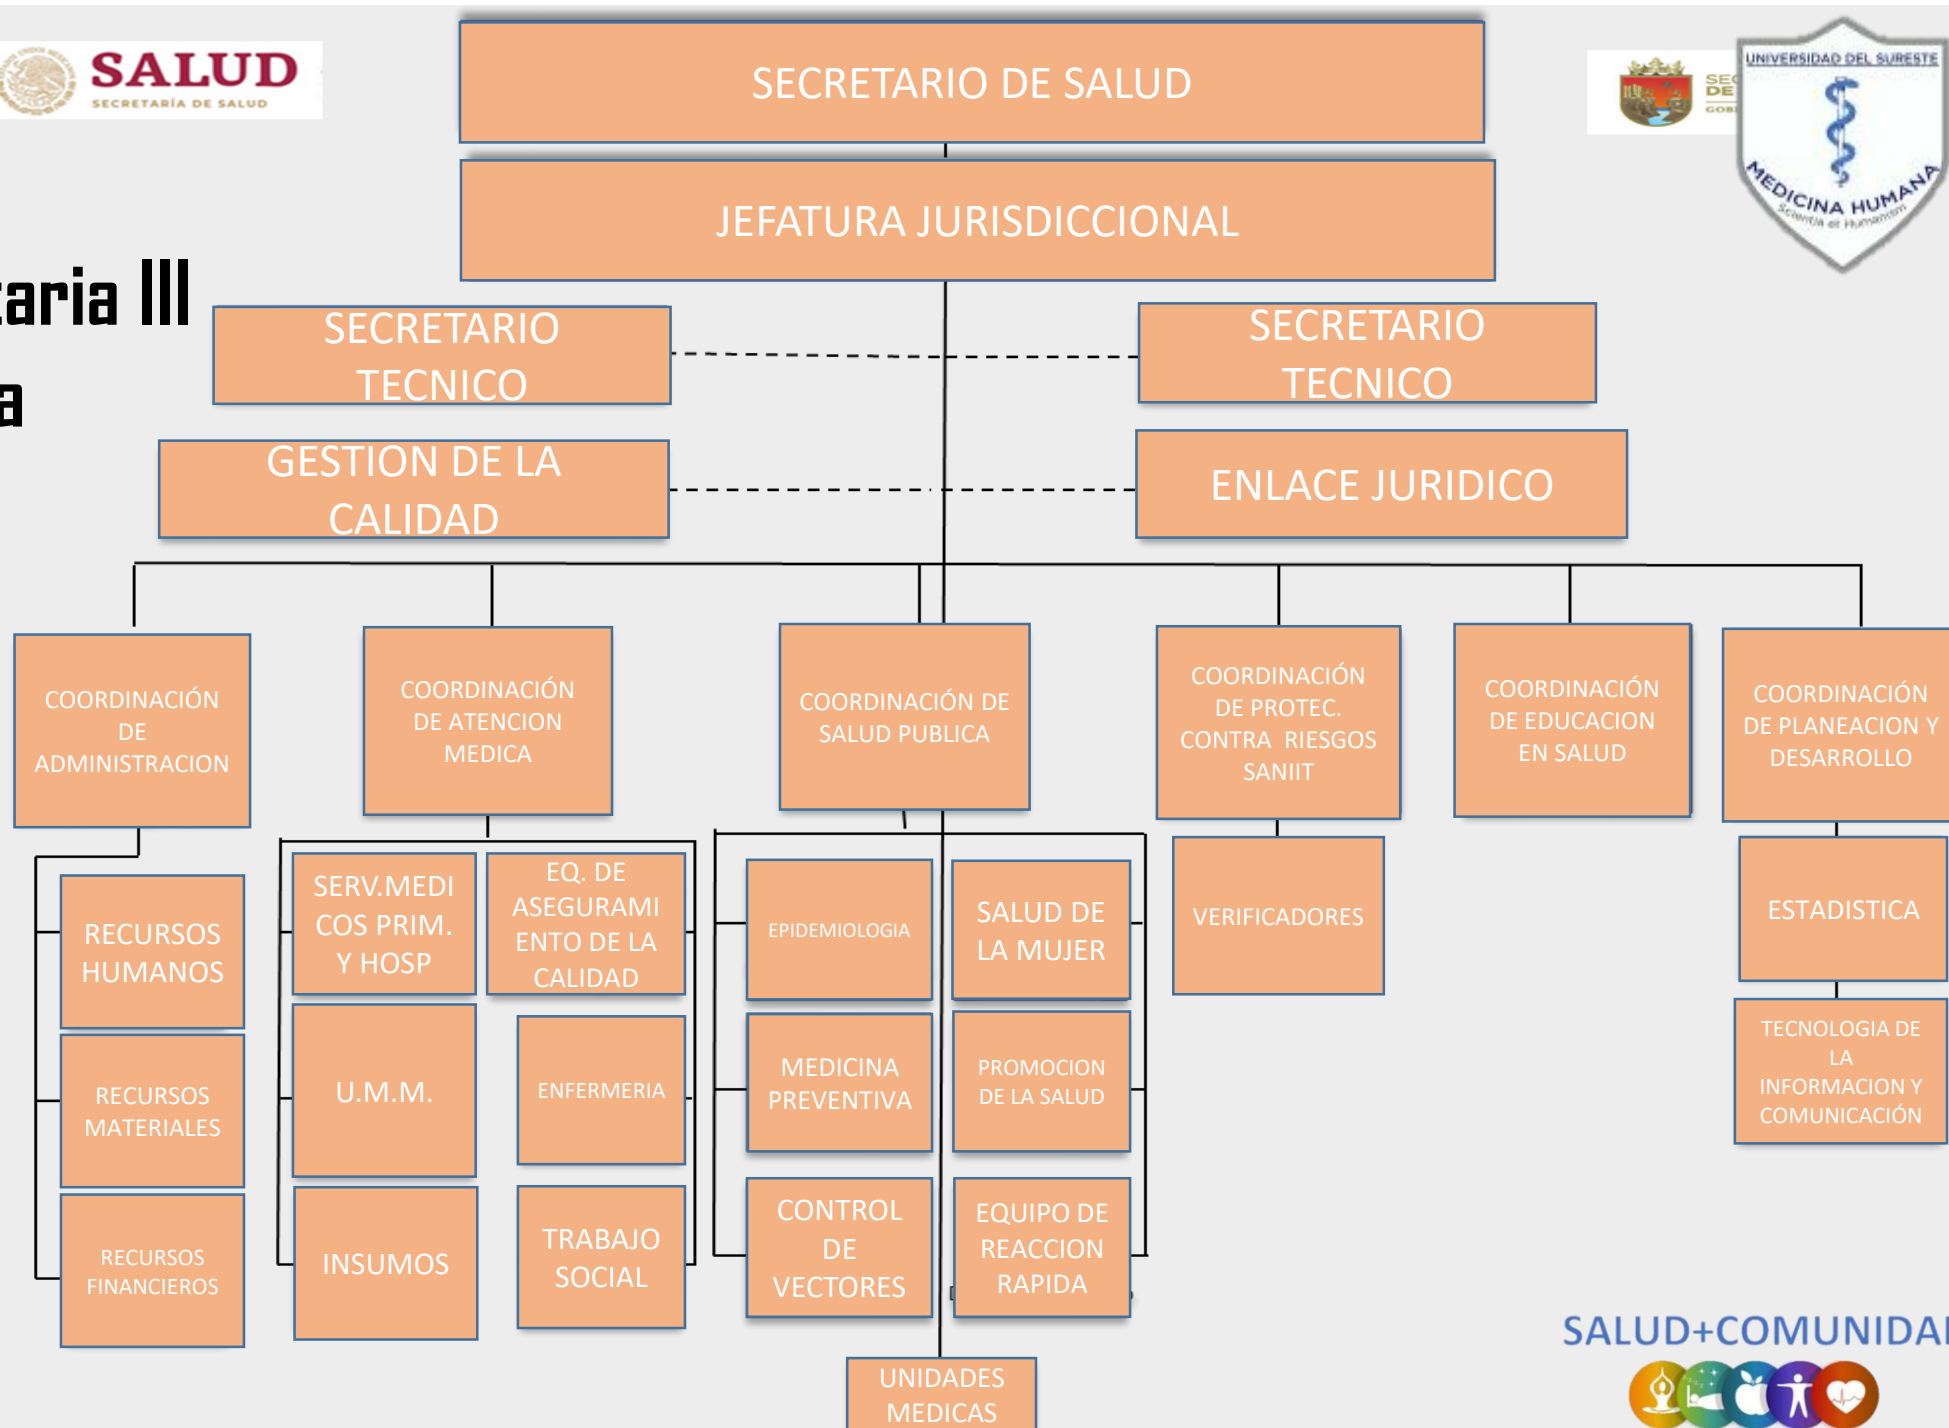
SALUD
SECRETARÍA DE SALUD

SEC DE GOB

UNIVERSIDAD DEL SURESTE
MEDICINA HUMANA
Scientia et Humanitas

aria III
a

SECRETARIO DE SALUD

JEFATURA JURISDICCIONAL

SECRETARIO TECNICO

SECRETARIO TECNICO

GESTION DE LA CALIDAD

ENLACE JURIDICO

COORDINACIÓN DE ADMINISTRACION

COORDINACIÓN DE ATENCION MEDICA

COORDINACIÓN DE SALUD PUBLICA

COORDINACIÓN DE PROTEC. CONTRA RIESGOS SANIIT

COORDINACIÓN DE EDUCACION EN SALUD

COORDINACIÓN DE PLANEACION Y DESARROLLO

RECURSOS HUMANOS

RECURSOS MATERIALES

RECURSOS FINANCIEROS

SERV.MEDICOS PRIM. Y HOSP

EQ. DE ASEGURAMIENTO DE LA CALIDAD

U.M.M.

ENFERMERIA

INSUMOS

TRABAJO SOCIAL

EPIDEMIOLOGIA

SALUD DE LA MUJER

MEDICINA PREVENTIVA

PROMOCION DE LA SALUD

CONTROL DE VECTORES

EQUIPO DE REACCION RAPIDA

UNIDADES MEDICAS

VERIFICADORES

ESTADISTICA

TECNOLOGIA DE LA INFORMACION Y COMUNICACIÓN

SALUD+COMUNIDA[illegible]